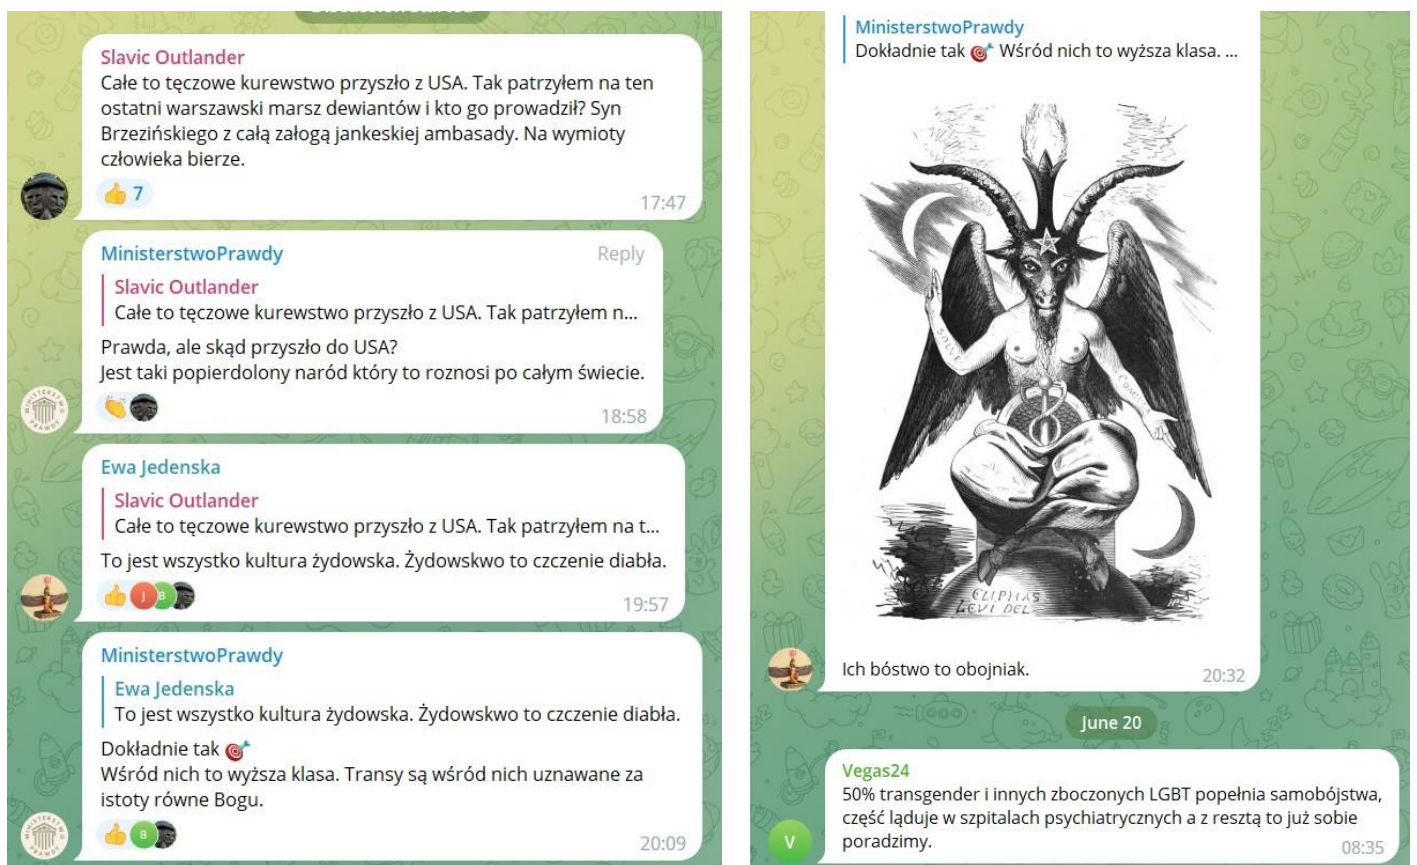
Slavic Outlander
Całe to tęczowe kurewstwo przyszło z USA. Tak patrzyłem na ten ostatni warszawski marsz dewiantów i kto go prowadził? Syn Brzezińskiego z całą załogą jankeskiej ambasady. Na wymioty człowieka bierze.
👍 7
17:47

MinisterstwoPrawdy
Reply
Slavic Outlander
Całe to tęczowe kurewstwo przyszło z USA. Tak patrzyłem n...
Prawda, ale skąd przyszło do USA?
Jest taki popierdolony naród który to roznosi po całym świecie.
18:58

Ewa Jedenska
Slavic Outlander
Całe to tęczowe kurewstwo przyszło z USA. Tak patrzyłem na t...
To jest wszystko kultura żydowska. Żydowskwo to czczenie diabła.
19:57

MinisterstwoPrawdy
Ewa Jedenska
To jest wszystko kultura żydowska. Żydowskwo to czczenie diabła.
Dokładnie tak 🎯
Wśród nich to wyższa klasa. Transy są wśród nich uznawane za istoty równe Bogu.
20:09

MinisterstwoPrawdy
Dokładnie tak 🎯 Wśród nich to wyższa klasa. ...
SOLVE
COAGULA
ELIPHAS LEVI DEL
Ich bóstwo to obojniak.
20:32

June 20

Vegas24
50% transgender i innych zboczonych LGBT popełnia samobójstwa, część ląduje w szpitalach psychiatrycznych a z resztą to już sobie poradzimy.
08:35